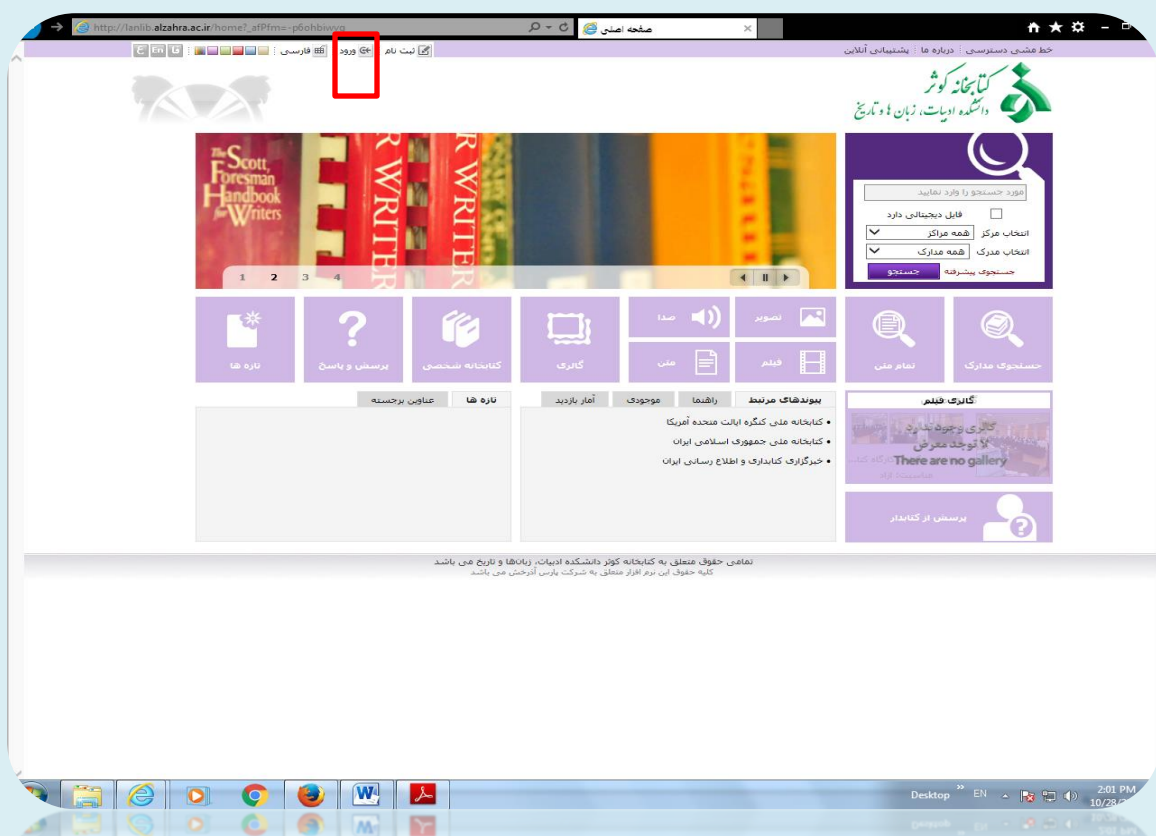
http://lanlib.alzahra.ac.ir/home?_afPfm=-p6ohbiwyq

صفحه اصلی

خط مشی دسترسی | درباره ما | پشتیبانی آنلاین

ثبت نام | ورود | فارسی | En | ع

کتابخانه کوثر
دانشکده ادبیات، زبان ها و تاریخ

The Scott, Foresman Handbook for Writers

WRITER WRITER

1 2 3 4

مورد جستجو را وارد نمایید

فایل دیجیتالی دارد

انتخاب مرکز همه مراکز

انتخاب مدرک همه مدارک

جستجوی پیشرفته جستجو

تازه ها | پرسش و پاسخ | کتابخانه شخصی | گالری | صدا | تصویر | متن | فیلم | تمام متن | جستجوی مدارک

تازه ها | عناوین برجسته

پیوندهای مرتبط | راهنما | موجودی | آمار بازدید

• کتابخانه ملی کنگره ایالت متحده آمریکا
• کتابخانه ملی جمهوری اسلامی ایران
• خبرگزاری کتابداری و اطلاع رسانی ایران

گالری فیلم

گالری وجود ندارد
لا توجد معرض
There are no gallery

پرسش از کتابدار

تمامی حقوق متعلق به کتابخانه کوثر دانشکده ادبیات، زبانها و تاریخ می باشد
کلیه حقوق این نرم افزار متعلق به شرکت پارس آذرخش می باشد

Desktop EN 2:01 PM 10/28/